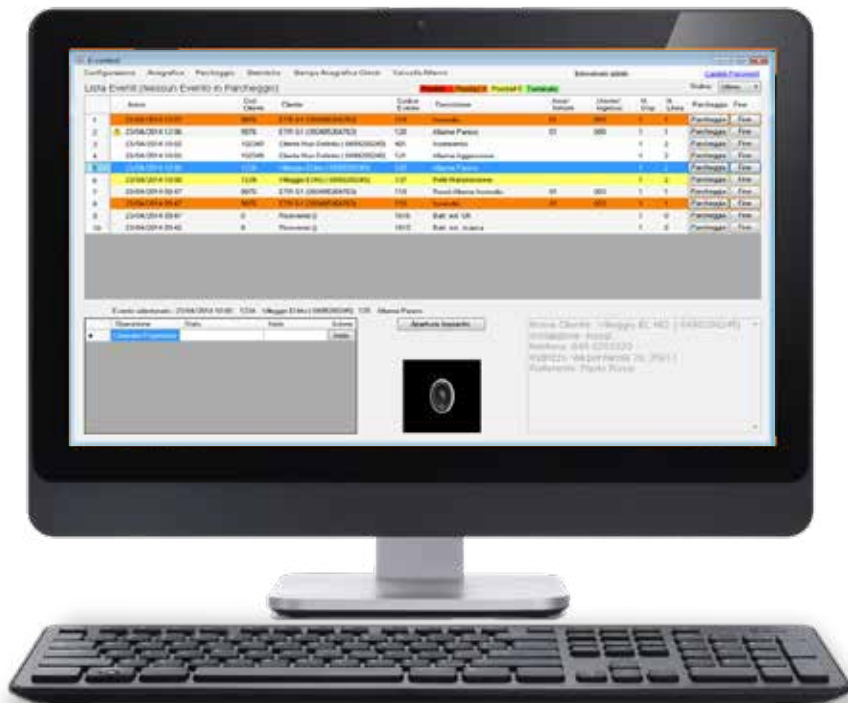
E-control

Configurazione Anagrafica Parcheggio Statistiche Stampa Anagrafica Clienti Valvola Allarmi

Lista Eventi (Nessun Evento in Parcheggio)

Parcheggia Fine

Evento selezionato: 23/04/2014 10:00 1234 Villaggio El Mici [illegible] 120 Allarme Panico

Operazione Stato Note Azione

Apertura Impianto

Nuovo Cliente: Villaggio El Mici